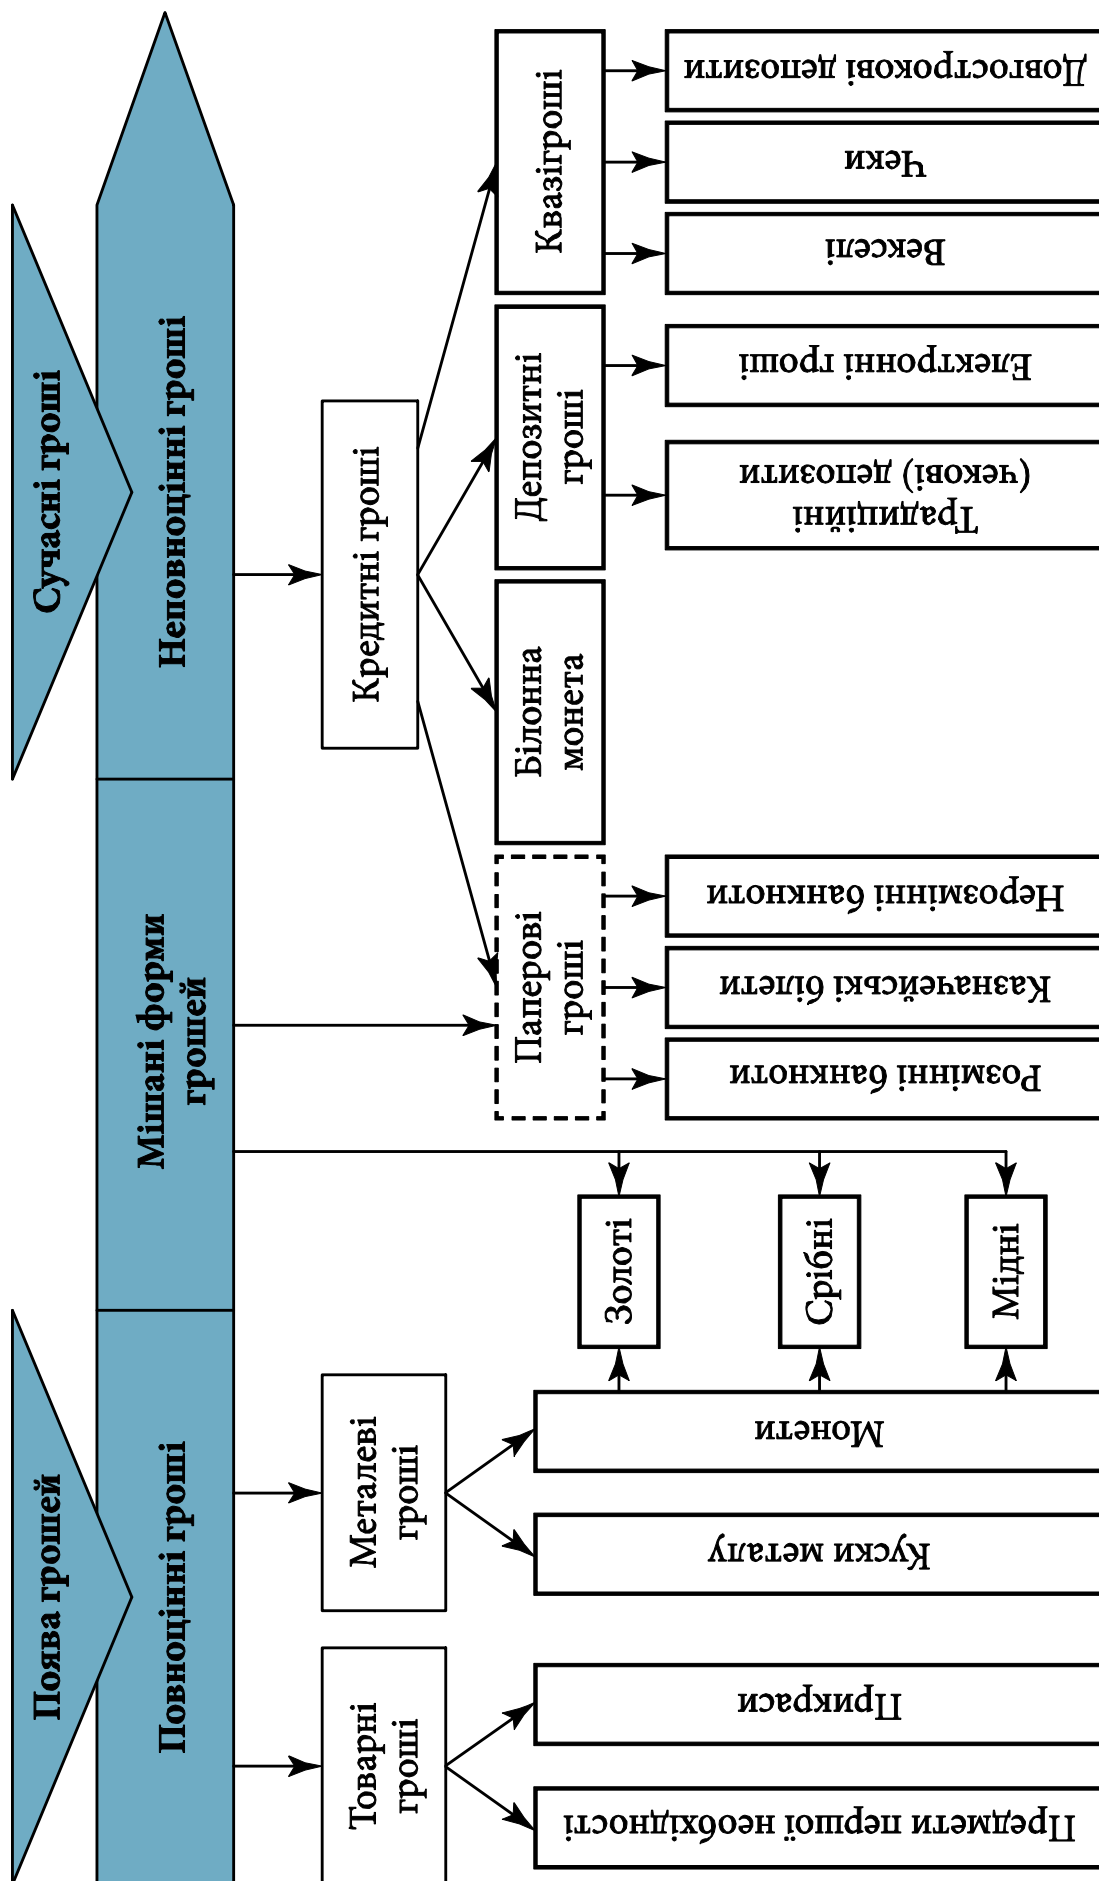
Поява грошей

Сучасні гроші

Повноцінні гроші

Мішані форми грошей

Неповноцінні гроші

Товарні гроші

Металеві гроші

Кредитні гроші

Предмети першої необхідності

Прикраси

Куски металу

Монети

Золоті

Срібні

Мідні

Паперові гроші

Розмінні банкноти

Казначейські білети

Нерозмінні банкноти

Білонна монета

Депозитні гроші

Традиційні (чекові) депозити

Електронні гроші

Квазігроші

Векселі

Чеки

Довгострокові депозити